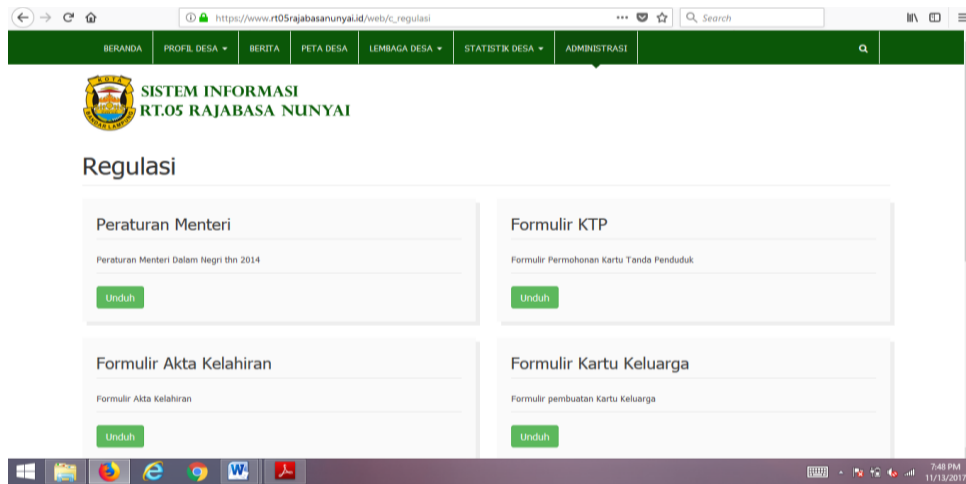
https://www.rt05rajabasanunyai.id/web/c_regulasi

Search

BERANDA PROFIL DESA BERITA PETA DESA LEMBAGA DESA STATISTIK DESA ADMINISTRASI

KOTA
BANDAR LAMPUNG

SISTEM INFORMASI
RT.05 RAJABASA NUNYAI

Regulasi

Peraturan Menteri

Peraturan Menteri Dalam Negri thn 2014

Unduh

Formulir KTP

Formulir Permohonan Kartu Tanda Penduduk

Unduh

Formulir Akta Kelahiran

Formulir Akta Kelahiran

Unduh

Formulir Kartu Keluarga

Formulir pembuatan Kartu Keluarga

Unduh

7:48 PM
11/13/2017